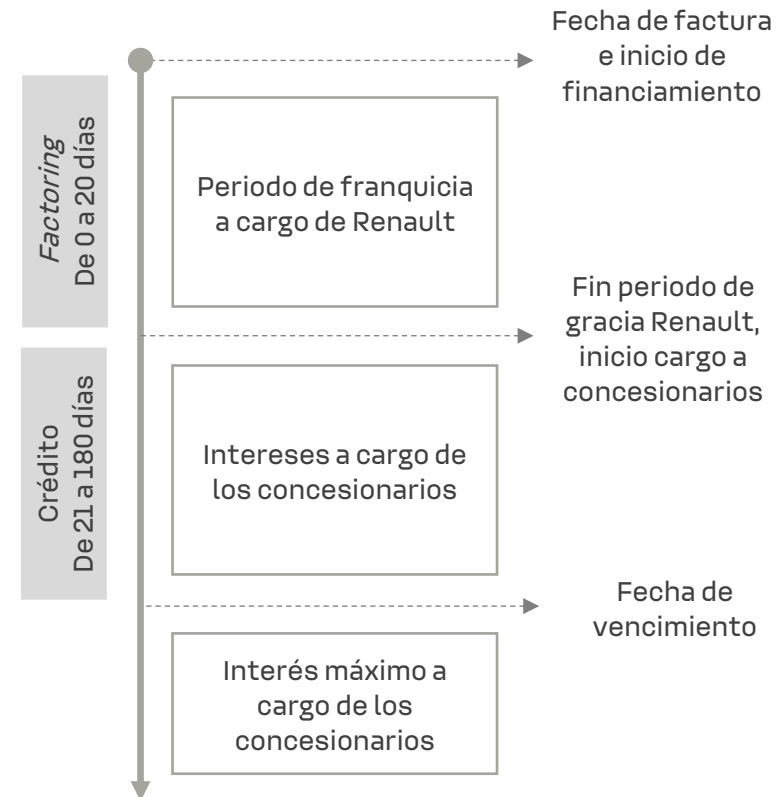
Fecha de factura e inicio de financiamiento

*Factoring*
De 0 a 20 días

Periodo de franquicia a cargo de Renault

Fin periodo de gracia Renault, inicio cargo a concesionarios

Crédito
De 21 a 180 días

Intereses a cargo de los concesionarios

Fecha de vencimiento

Interés máximo a cargo de los concesionarios